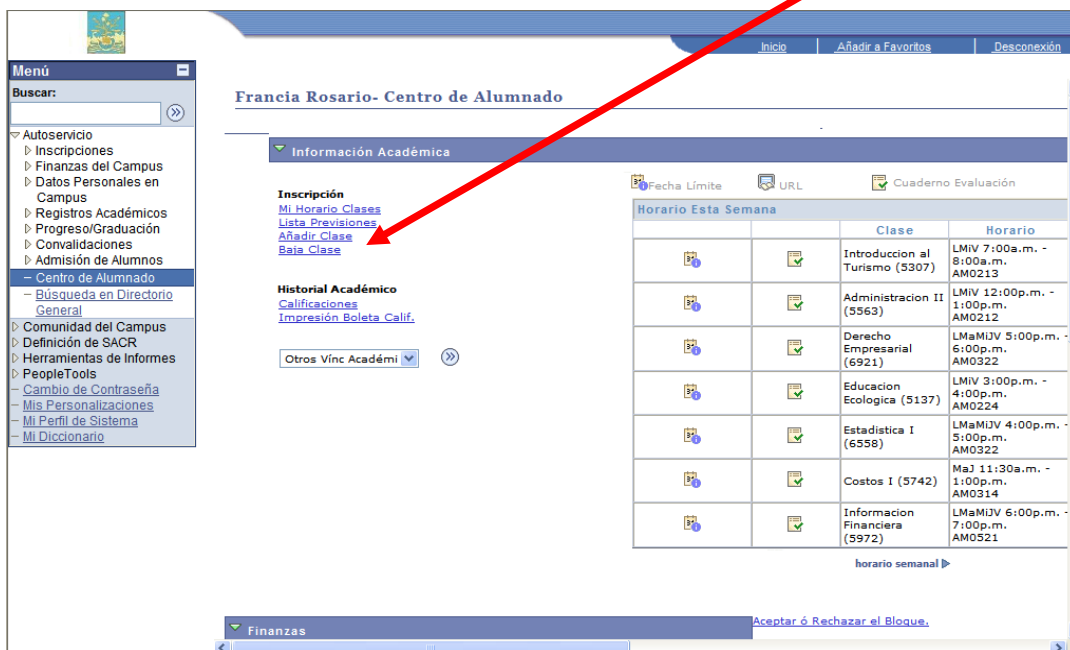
Inicio | Añadir a Favoritos | Desconexión

Menú
Buscar:
Autoservicio
Inscripciones
Finanzas del Campus
Datos Personales en Campus
Registros Académicos
Progreso/Graduación
Convalidaciones
Admisión de Alumnos
– Centro de Alumnado
– Búsqueda en Directorio General
Comunidad del Campus
Definición de SACR
Herramientas de Informes
PeopleTools
– Cambio de Contraseña
– Mis Personalizaciones
– Mi Perfil de Sistema
– Mi Diccionario

Francia Rosario- Centro de Alumnado

Información Académica

Inscripción
Mi Horario Clases
Lista Previsiones
Añadir Clase
Baja Clase

Historial Académico
Calificaciones
Impresión Boleta Calif.

Otros Vínc Académi

Fecha Límite
URL
Cuaderno Evaluación

Horario Esta Semana

| | | Clase | Horario |
|---|---|---|---|
| | | Introduccion al Turismo (5307) | LMiV 7:00a.m. - 8:00a.m. AM0213 |
| | | Administracion II (5563) | LMiV 12:00p.m. - 1:00p.m. AM0212 |
| | | Derecho Empresarial (6921) | LMaMiJV 5:00p.m. - 6:00p.m. AM0322 |
| | | Educacion Ecologica (5137) | LMiV 3:00p.m. - 4:00p.m. AM0224 |
| | | Estadistica I (6558) | LMaMiJV 4:00p.m. - 5:00p.m. AM0322 |
| | | Costos I (5742) | MaJ 11:30a.m. - 1:00p.m. AM0314 |
| | | Informacion Financiera (5972) | LMaMiJV 6:00p.m. - 7:00p.m. AM0521 |

horario semanal

Finanzas

Aceptar ó Rechazar el Bloque.